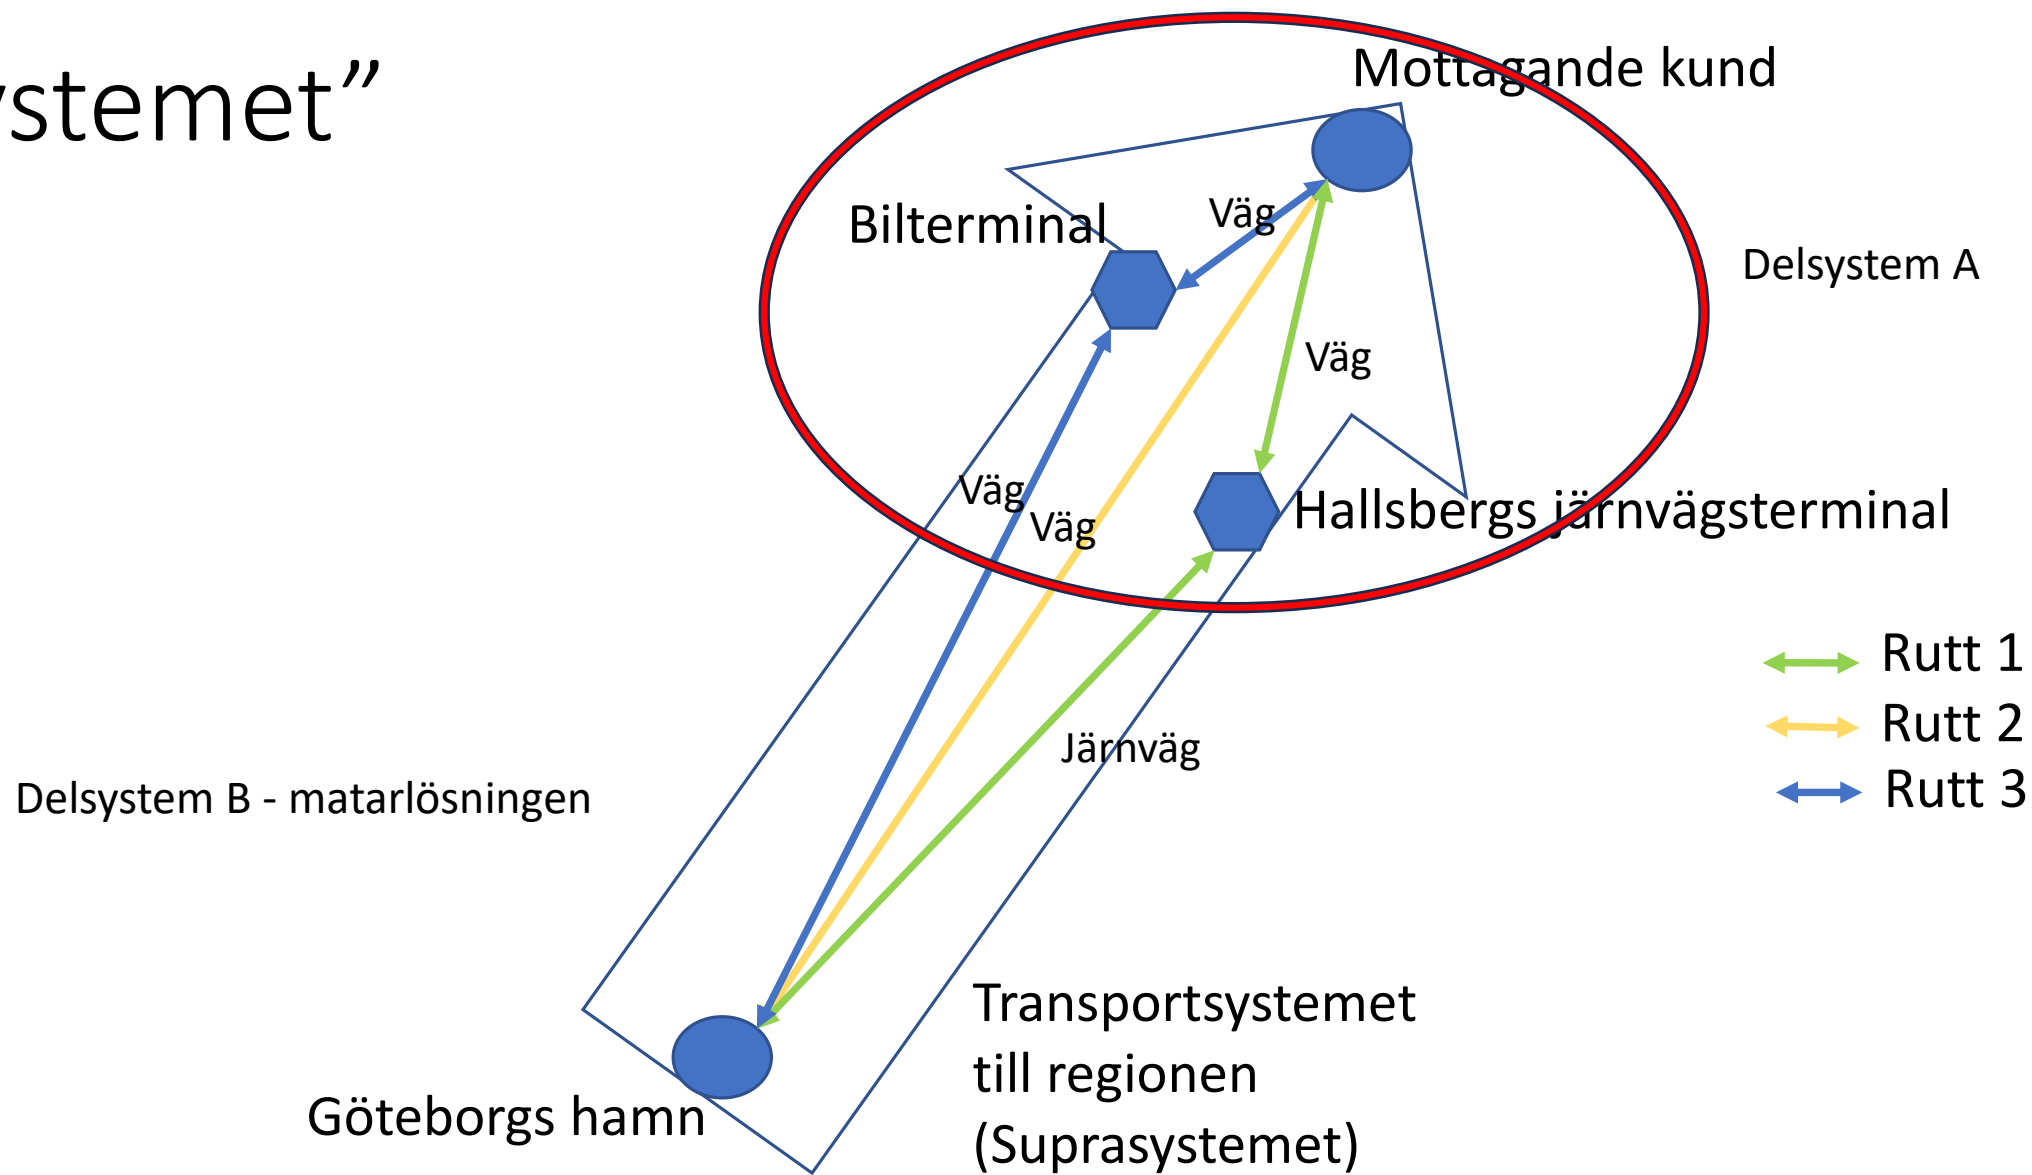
ystemet”

Mottagande kund

Bilterminal

Väg

Delsystem A

Väg

Väg

Väg

Hallsbergs järnvägsterminal

Rutt 1
Rutt 2
Rutt 3

Järnväg

Delsystem B - matarlösningen

Transportsystemet till regionen (Suprasystemet)

Göteborgs hamn